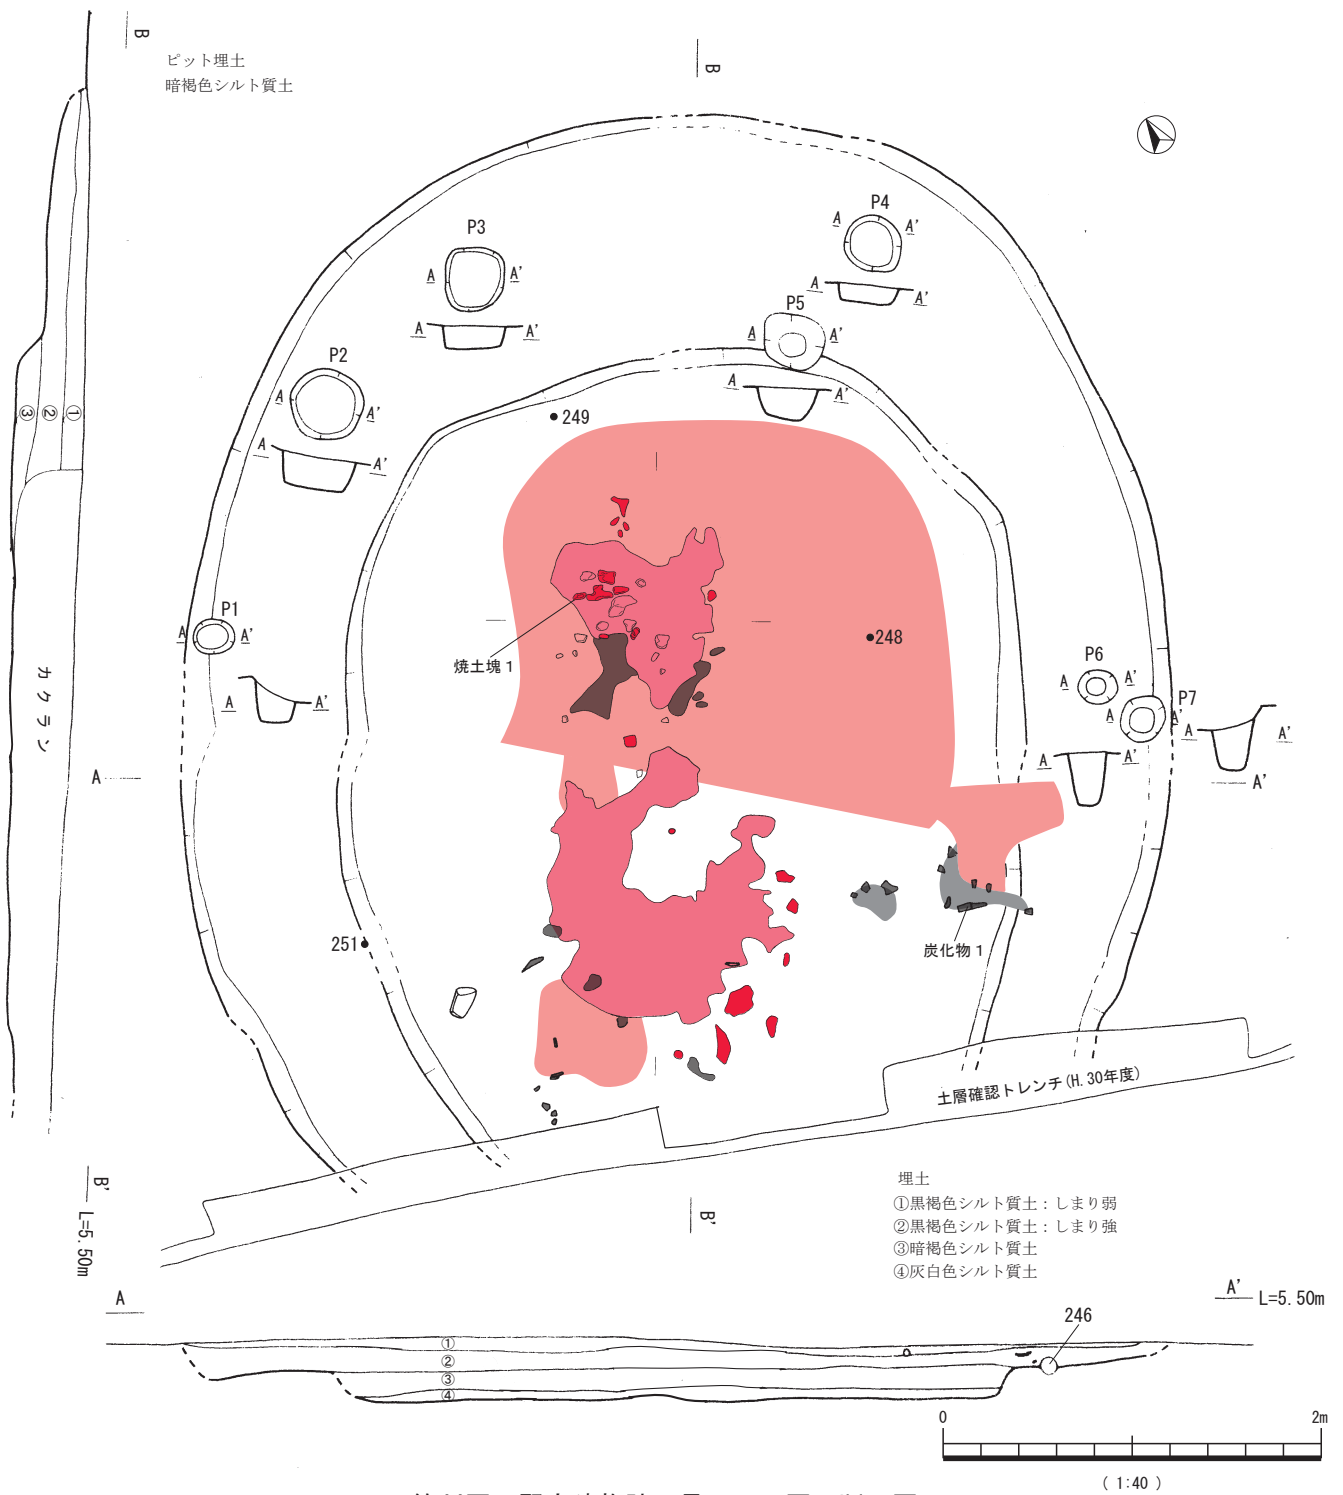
B

ピット埋土
暗褐色シルト質土

B

P3
A A'
A A'

P4
A A'
A A'

P5
A A'
A A'

P2
A A'
A A'

●249

③ ② ①

P1
A A'
A A'

焼土塊 1

●248

P6
A A'
A

P7
A'
A A'
A A'
A'

カクラン

A

251●

炭化物 1

土層確認トレンチ (H. 30年度)

B'

L=5. 50m

B'

埋土
①黒褐色シルト質土：しまり弱
②黒褐色シルト質土：しまり強
③暗褐色シルト質土
④灰白色シルト質土

A

A' L=5. 50m

246

①
②
③
④

0 2m

( 1:40 )